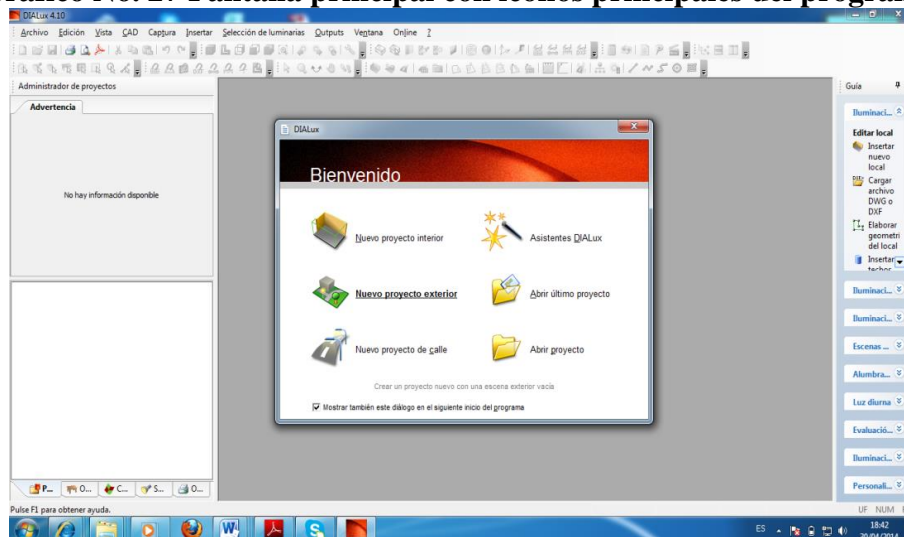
Gráfico No. 2: Pantalla principal con iconos principales del programa

DIALux 4.10

Archivo Edición Vista CAD Captura Insertar Selección de luminarias Outputs Ventana Online ?

Administrador de proyectos

Advertencia

No hay información disponible

P... O... C... S... O...

DIALux

Bienvenido

Nuevo proyecto interior

Asistentes DIALux

Nuevo proyecto exterior

Abrir último proyecto

Nuevo proyecto de calle

Abrir proyecto

Crear un proyecto nuevo con una escena exterior vacía

Mostrar también este diálogo en el siguiente inicio del programa

Guía

Iluminaci...

Editar local

Insertar nuevo local

Cargar archivo DWG o DXF

Elaborar geometría del local

Insertar techos

Iluminaci...

Iluminaci...

Escenas ...

Alumbra...

Luz diurna

Evaluació...

Iluminaci...

Personali...

Pulse F1 para obtener ayuda.

UF NUM

ES

18:42

20/04/2014